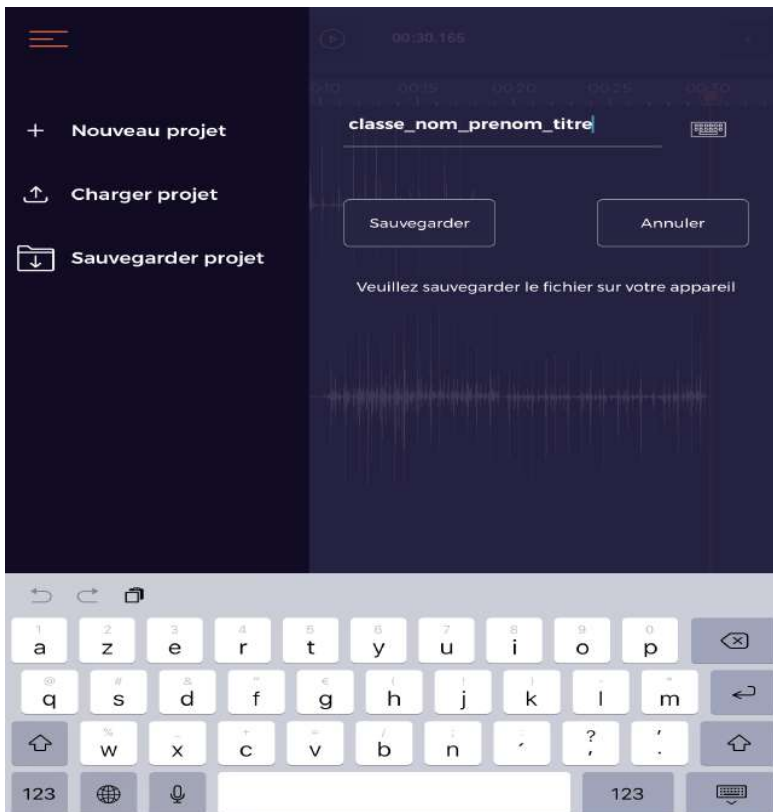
00:30.165

00:10 00:15 00:20 00:25 00:30

+ Nouveau projet

Charger projet

Sauvegarder projet

classe_nom_prenom_titre

Sauvegarder

Annuler

Veuillez sauvegarder le fichier sur votre appareil

1 a 2 z 3 e 4 r 5 t 6 y 7 u 8 i 9 o 0 p

@ q # s & d " f € g ( h ) j ' k - l " m

% w _ x + c = v / b ; n ' ? , ! .

123 123